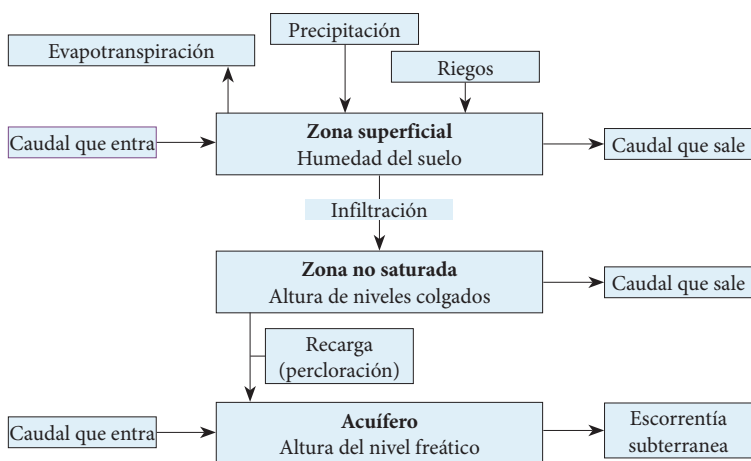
Precipitación

Evapotranspiración

Riegos

Caudal que entra

**Zona superficial**
Humedad del suelo

Caudal que sale

Infiltración

**Zona no saturada**
Altura de niveles colgados

Caudal que sale

Recarga (percloración)

Caudal que entra

**Acuífero**
Altura del nivel freático

Escorrentía subterranea